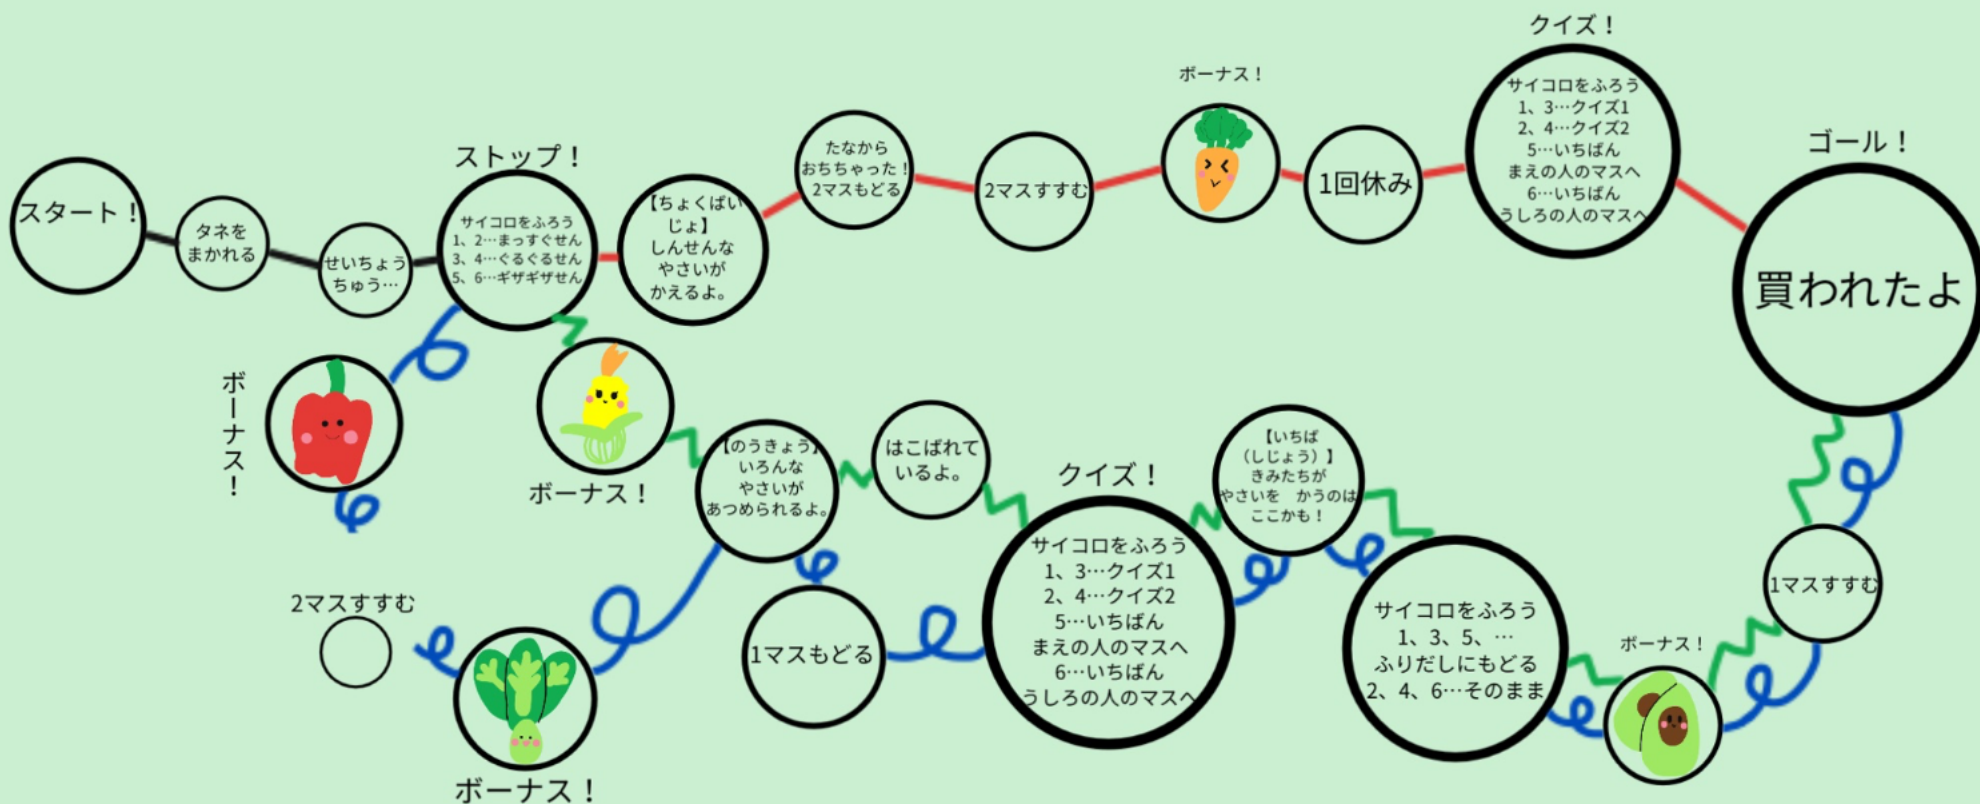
スタート！

タネをまかれる

せいちょうちゅう…

ストップ！

サイコロをふろう
1、2…まっすぐせん
3、4…ぐるぐるせん
5、6…ギザギザせん

【ちょくばいじょ】
しんせんなやさいがかえるよ。

たなからおちちゃった！
2マスもどる

2マスすすむ

ボーナス！

1回休み

クイズ！

サイコロをふろう
1、3…クイズ1
2、4…クイズ2
5…いちばんまえの人のマスへ
6…いちばんうしろの人のマスへ

ゴール！

買われたよ

ボーナス！

ボーナス！

【のうきょう】
いろんなやさいがあつめられるよ。

はこばれているよ。

クイズ！

サイコロをふろう
1、3…クイズ1
2、4…クイズ2
5…いちばんまえの人のマスへ
6…いちばんうしろの人のマスへ

【いちば（しじょう）】
きみたちがやさいを　かうのはここかも！

サイコロをふろう
1、3、5、…ふりだしにもどる
2、4、6…そのまま

1マスすすむ

ボーナス！

2マスすすむ

1マスもどる

ボーナス！